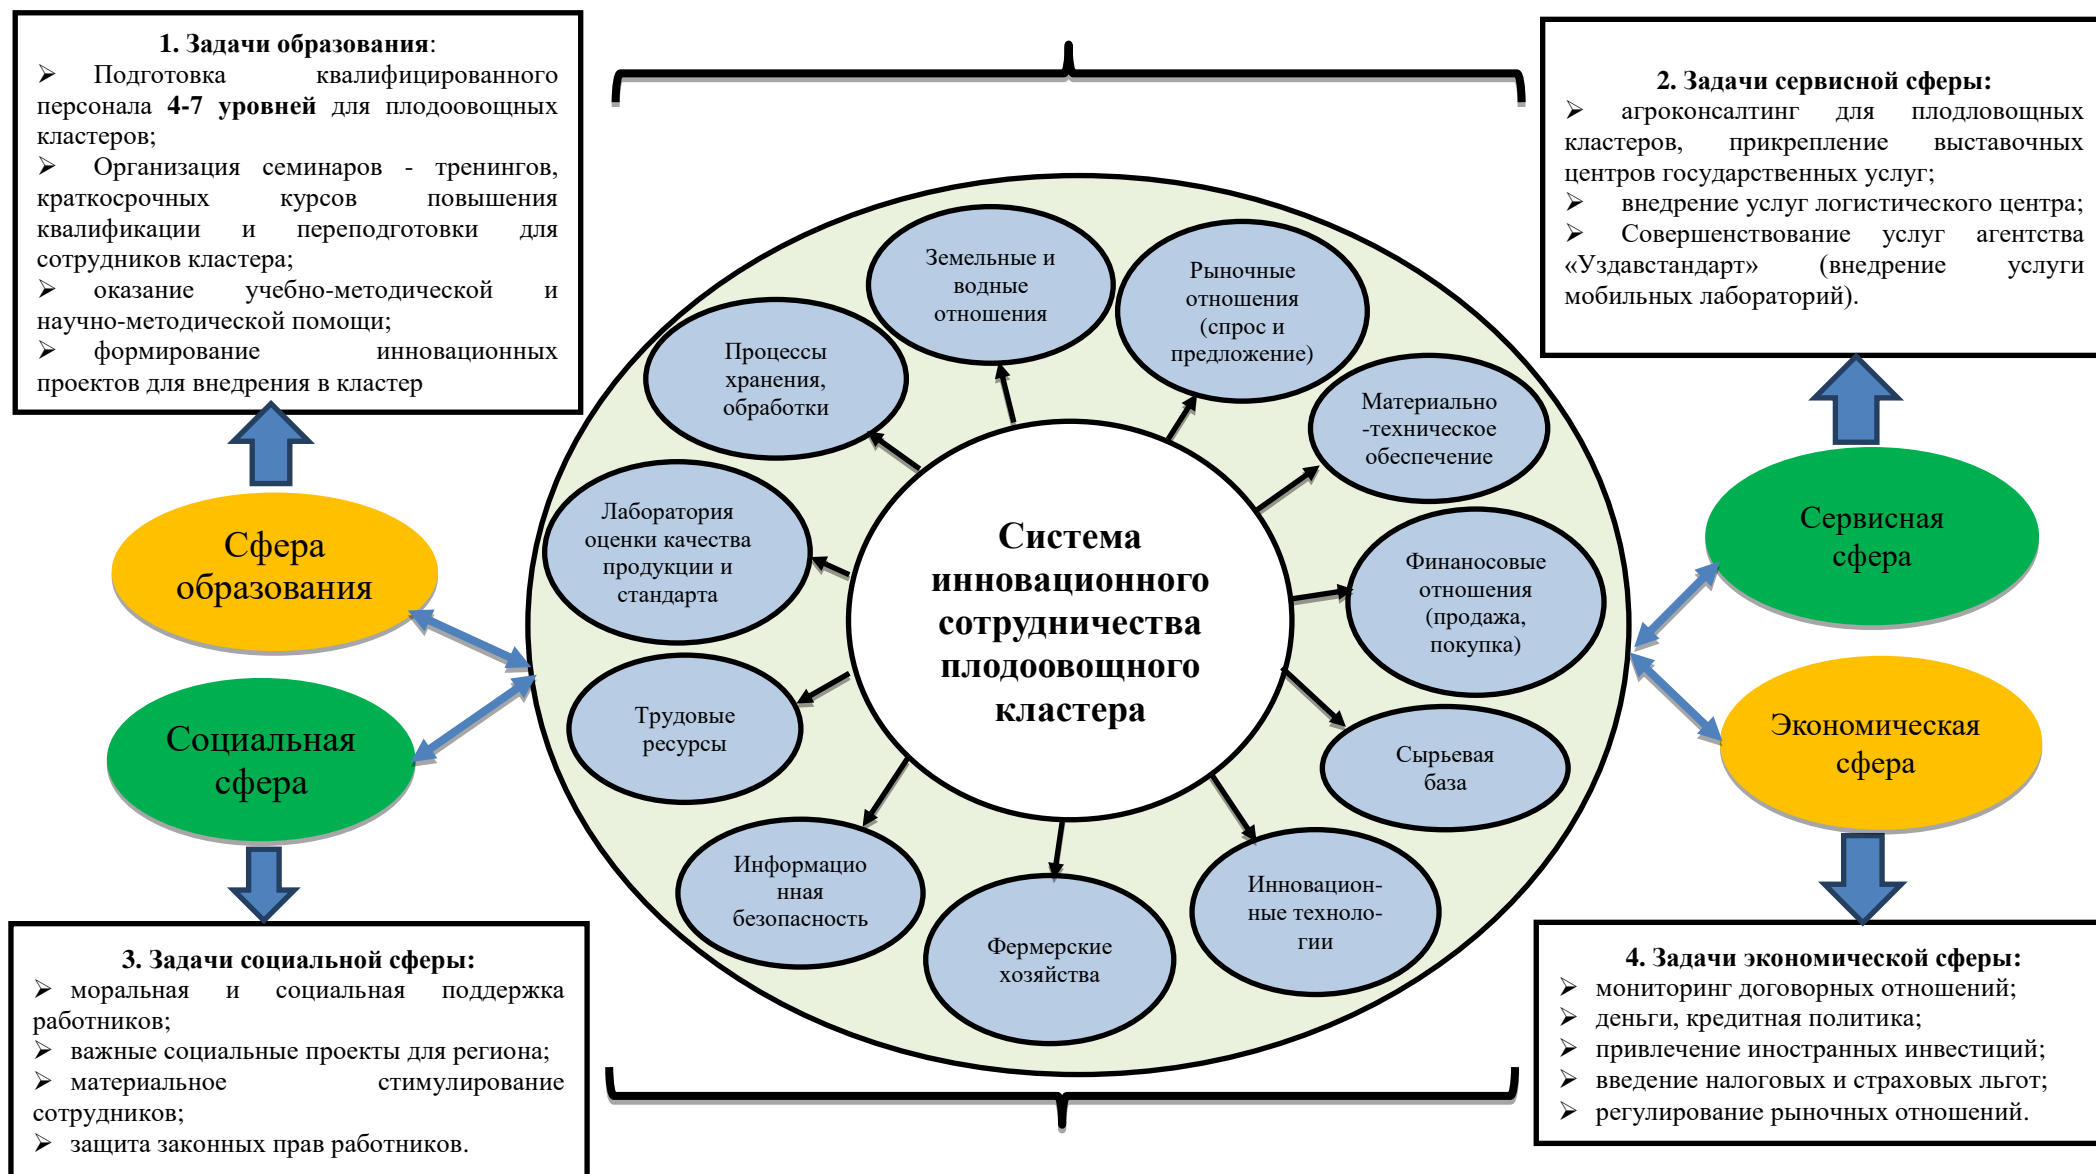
**1. Задачи образования**:

➢ Подготовка квалифицированного персонала **4-7 уровней** для плодоовощных кластеров;

➢ Организация семинаров - тренингов, краткосрочных курсов повышения квалификации и переподготовки для сотрудников кластера;

➢ оказание учебно-методической и научно-методической помощи;

➢ формирование инновационных проектов для внедрения в кластер

**2. Задачи сервисной сферы:**

➢ агроконсалтинг для плодловощных кластеров, прикрепление выставочных центров государственных услуг;

➢ внедрение услуг логистического центра;

➢ Совершенствование услуг агентства «Уздавстандарт» (внедрение услуги мобильных лабораторий).

Сфера образования

Социальная сфера

Сервисная сфера

Экономическая сфера

Земельные и водные отношения

Рыночные отношения (спрос и предложение)

Процессы хранения, обработки

Материально -техническое обеспечение

Лаборатория оценки качества продукции и стандарта

**Система инновационного сотрудничества плодоовощного кластера**

Финансовые отношения (продажа, покупка)

Трудовые ресурсы

Сырьевая база

Информационная безопасность

Фермерские хозяйства

Инновационные техноло-гии

**3. Задачи социальной сферы:**

➢ моральная и социальная поддержка работников;

➢ важные социальные проекты для региона;

➢ материальное стимулирование сотрудников;

➢ защита законных прав работников.

**4. Задачи экономической сферы:**

➢ мониторинг договорных отношений;

➢ деньги, кредитная политика;

➢ привлечение иностранных инвестиций;

➢ введение налоговых и страховых льгот;

➢ регулирование рыночных отношений.